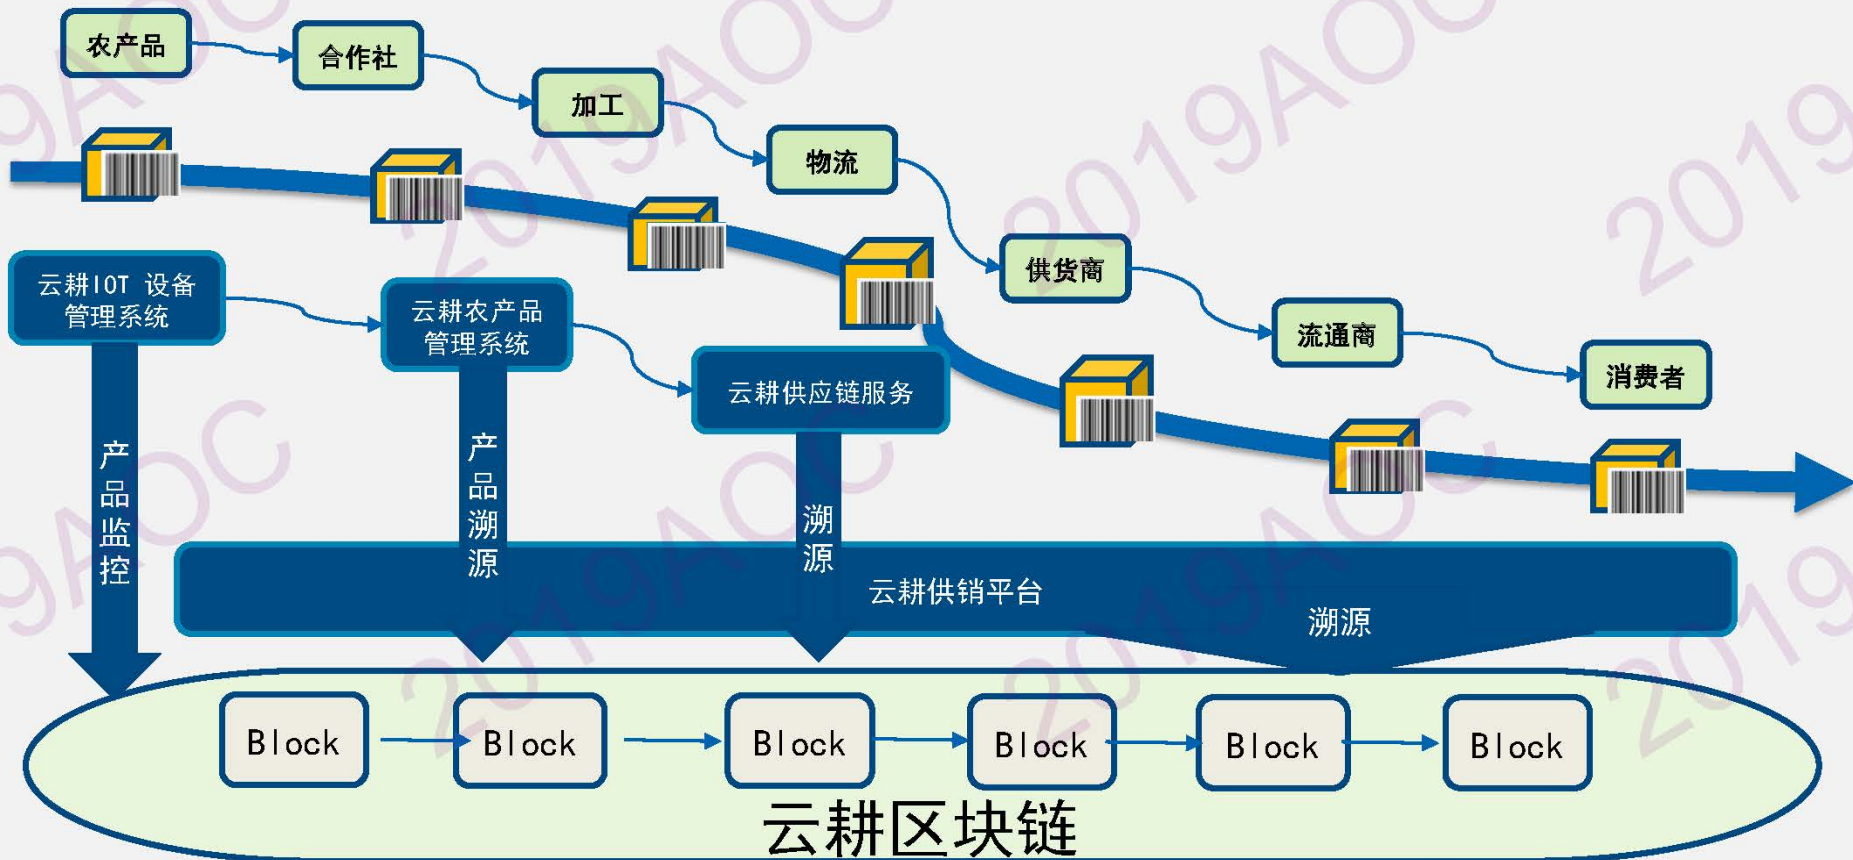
农产品
合作社
加工
物流
供货商
流通商
消费者

云耕IOT 设备管理系统
云耕农产品管理系统
云耕供应链服务

产品监控
产品溯源
溯源

云耕供销平台
溯源

Block
Block
Block
Block
Block
Block

云耕区块链

2019AOC